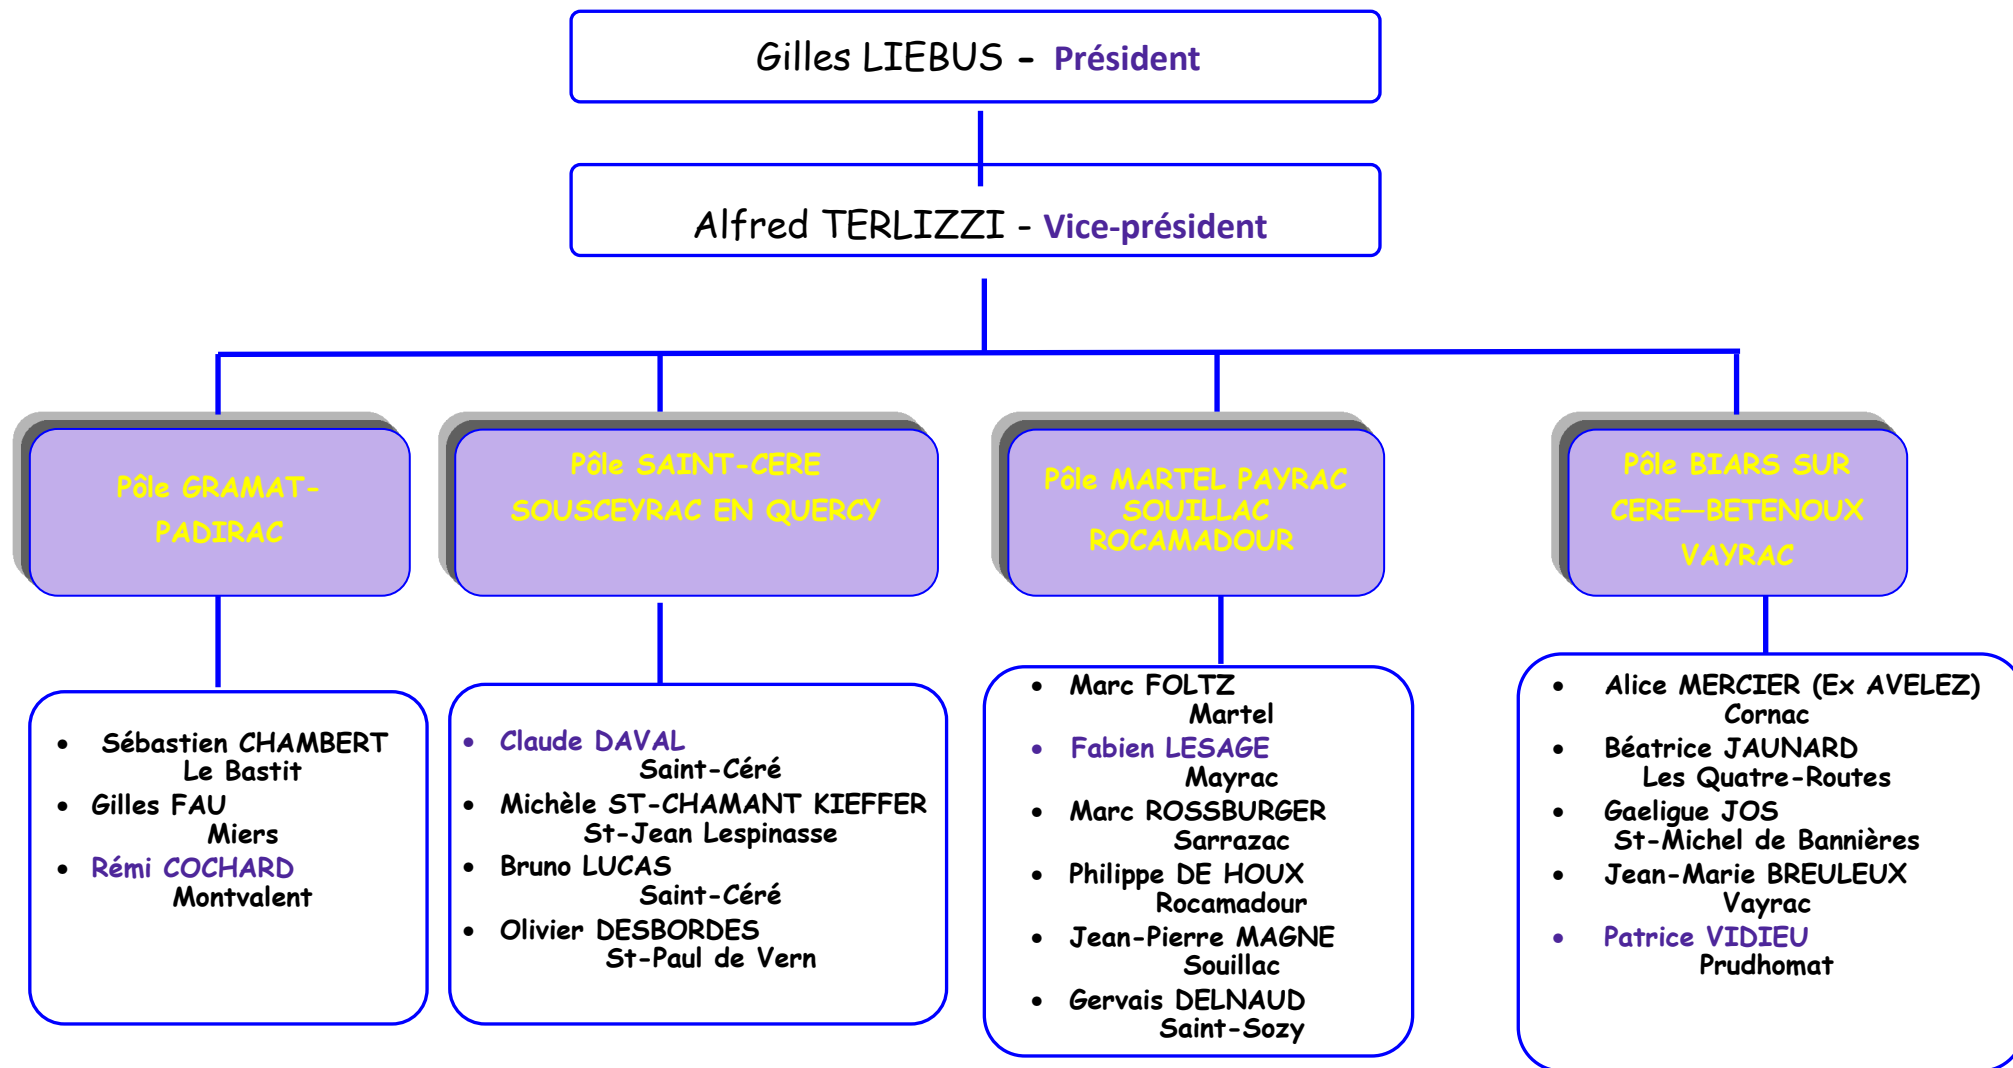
Gilles LIEBUS - Président

Alfred TERLIZZI - Vice-président

Pôle GRAMAT-PADIRAC

Pôle SAINT-CERE SOUSCEYRAC EN QUERCY

Pôle MARTEL PAYRAC SOUILLAC ROCAMADOUR

Pôle BIARS SUR CERE—BETENOUX VAYRAC

- Sébastien CHAMBERT
Le Bastit
- Gilles FAU
Miers
- Rémi COCHARD
Montvalent

- Claude DAVAL
Saint-Céré
- Michèle ST-CHAMANT KIEFFER
St-Jean Lespinasse
- Bruno LUCAS
Saint-Céré
- Olivier DESBORDES
St-Paul de Vern

- Marc FOLTZ
Martel
- Fabien LESAGE
Mayrac
- Marc ROSSBURGER
Sarrazac
- Philippe DE HOUX
Rocamadour
- Jean-Pierre MAGNE
Souillac
- Gervais DELNAUD
Saint-Sozy

- Alice MERCIER (Ex AVELEZ)
Cornac
- Béatrice JAUNARD
Les Quatre-Routes
- Gaelique JOS
St-Michel de Bannières
- Jean-Marie BREULEUX
Vayrac
- Patrice VIDIEU
Prudhomat